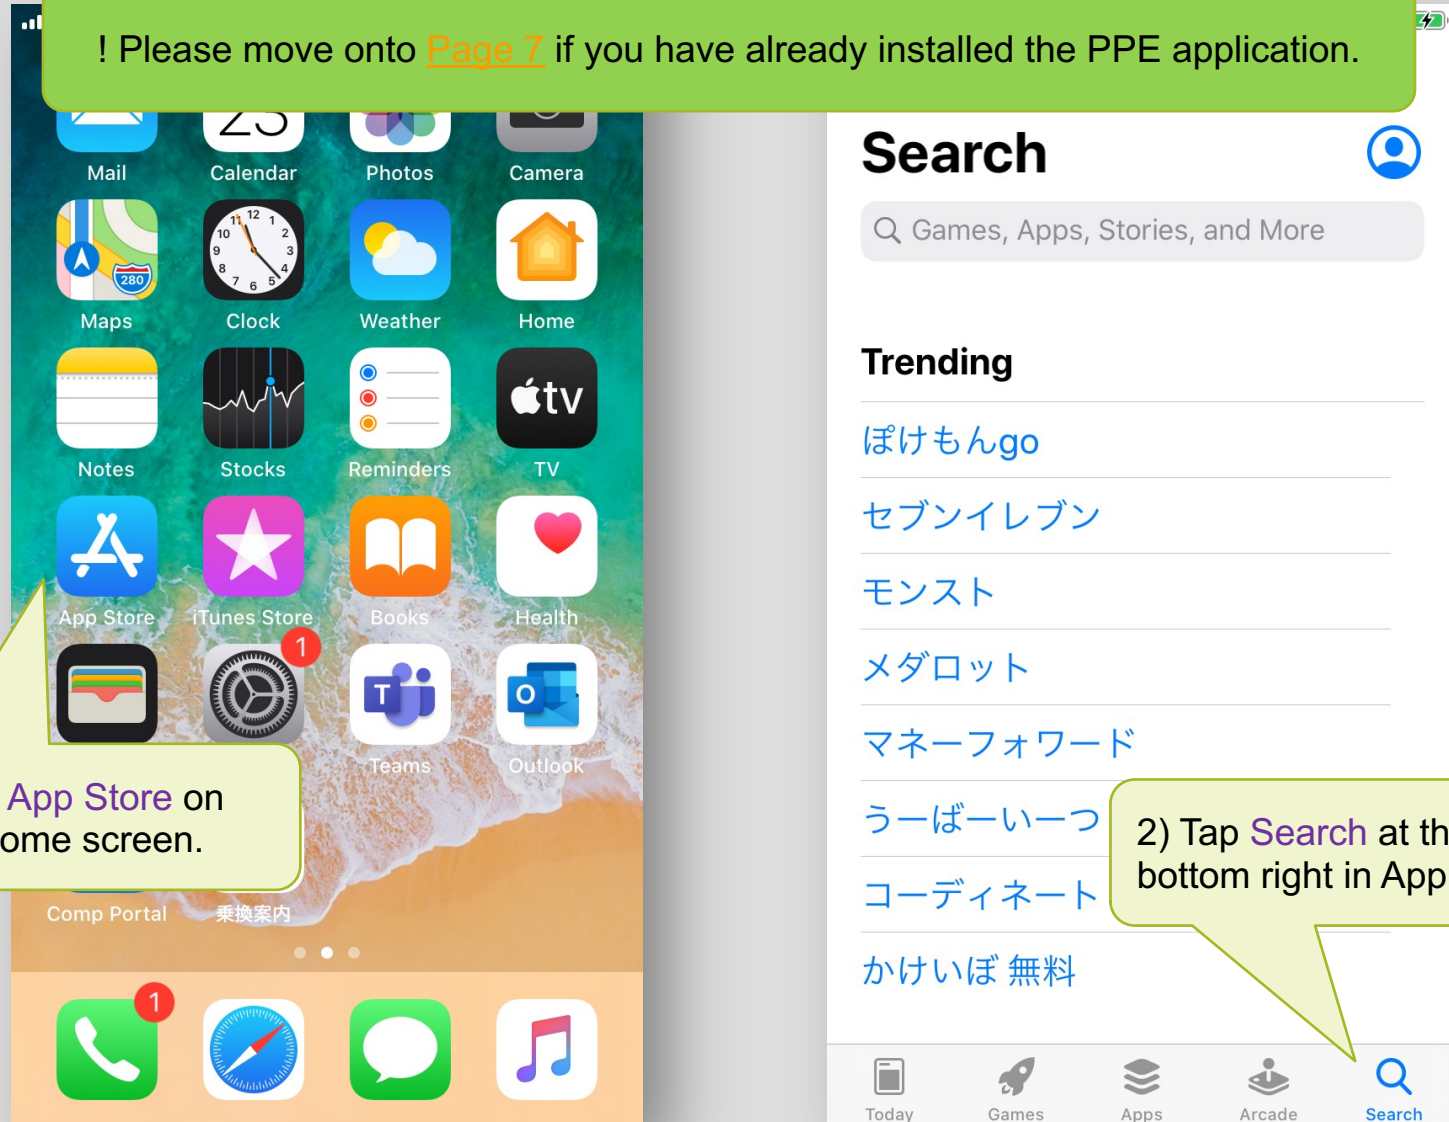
! Please move onto Page 7 if you have already installed the PPE application.

Mail Calendar Photos Camera
Maps Clock Weather Home
Notes Stocks Reminders TV
App Store iTunes Store Books Health
1
Teams Outlook
Comp Portal 乗換案内
1

App Store on
ome screen.

Search
Games, Apps, Stories, and More

Trending
ぽけもんgo
セブンイレブン
モンスト
メダロット
マネーフォワード
うーばーいーつ
コーディネート
かけいぼ 無料

2) Tap Search at th
bottom right in App

Today Games Apps Arcade Search